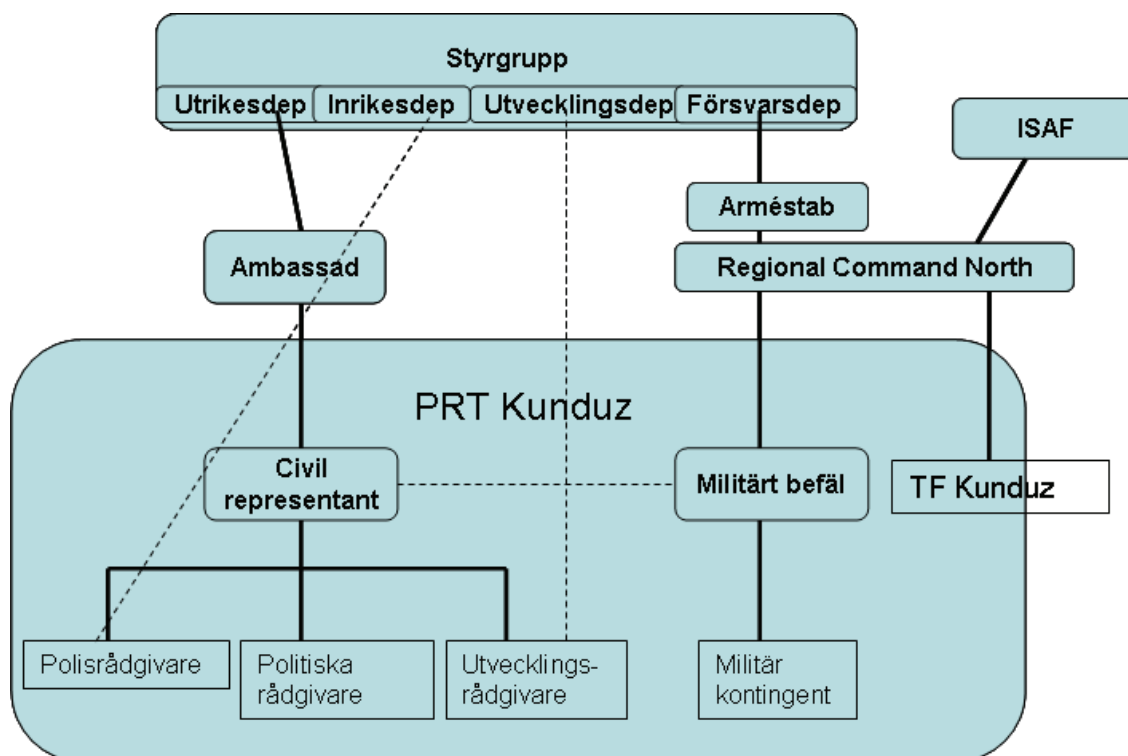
Styrgrupp
Utrikesdep
Inrikesdep
Utvecklingsdep
Försvarsdep

ISAF

Arméstab

Ambassad

Regional Command North

PRT Kunduz

Civil representant

Militärt befäl

TF Kunduz

Polisrådgivare

Politiska rådgivare

Utvecklings-rådgivare

Militär kontingent